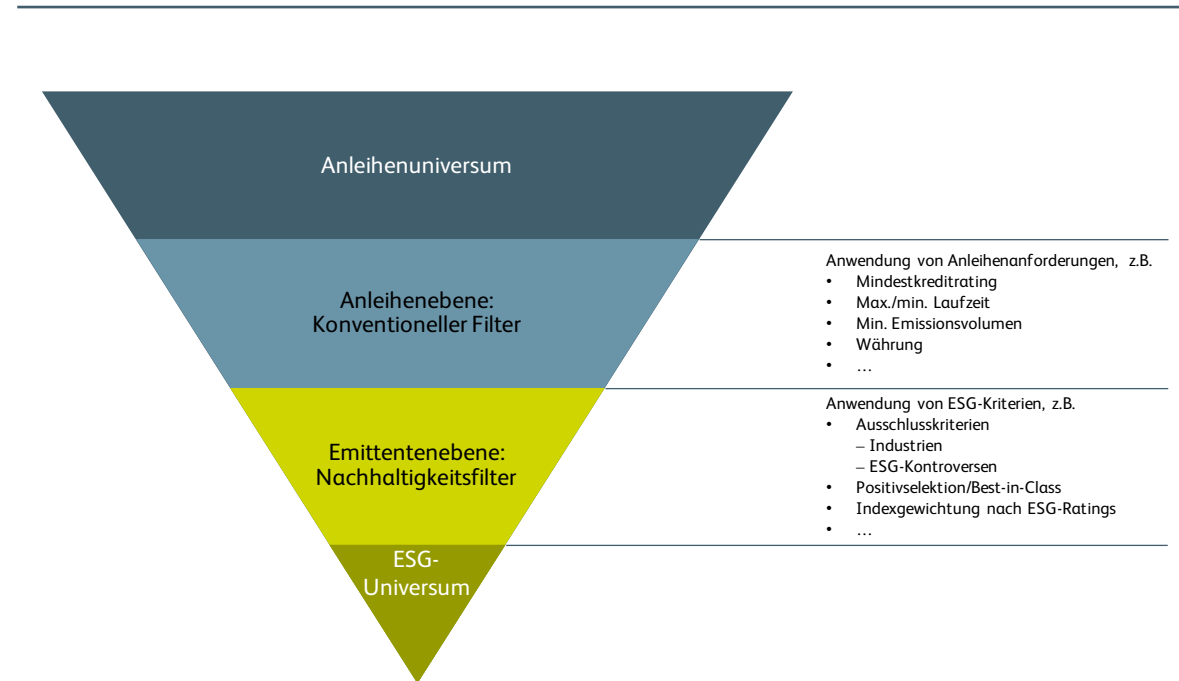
Anleihenuniversum

Anleihenebene:
Konventioneller Filter

Anwendung von Anleihenanforderungen, z.B.
• Mindestkreditrating
• Max./min. Laufzeit
• Min. Emissionsvolumen
• Währung
• …

Emittentenebene:
Nachhaltigkeitsfilter

Anwendung von ESG-Kriterien, z.B.
• Ausschlusskriterien
– Industrien
– ESG-Kontroversen
• Positivselektion/Best-in-Class
• Indexgewichtung nach ESG-Ratings
• …

ESG-Universum